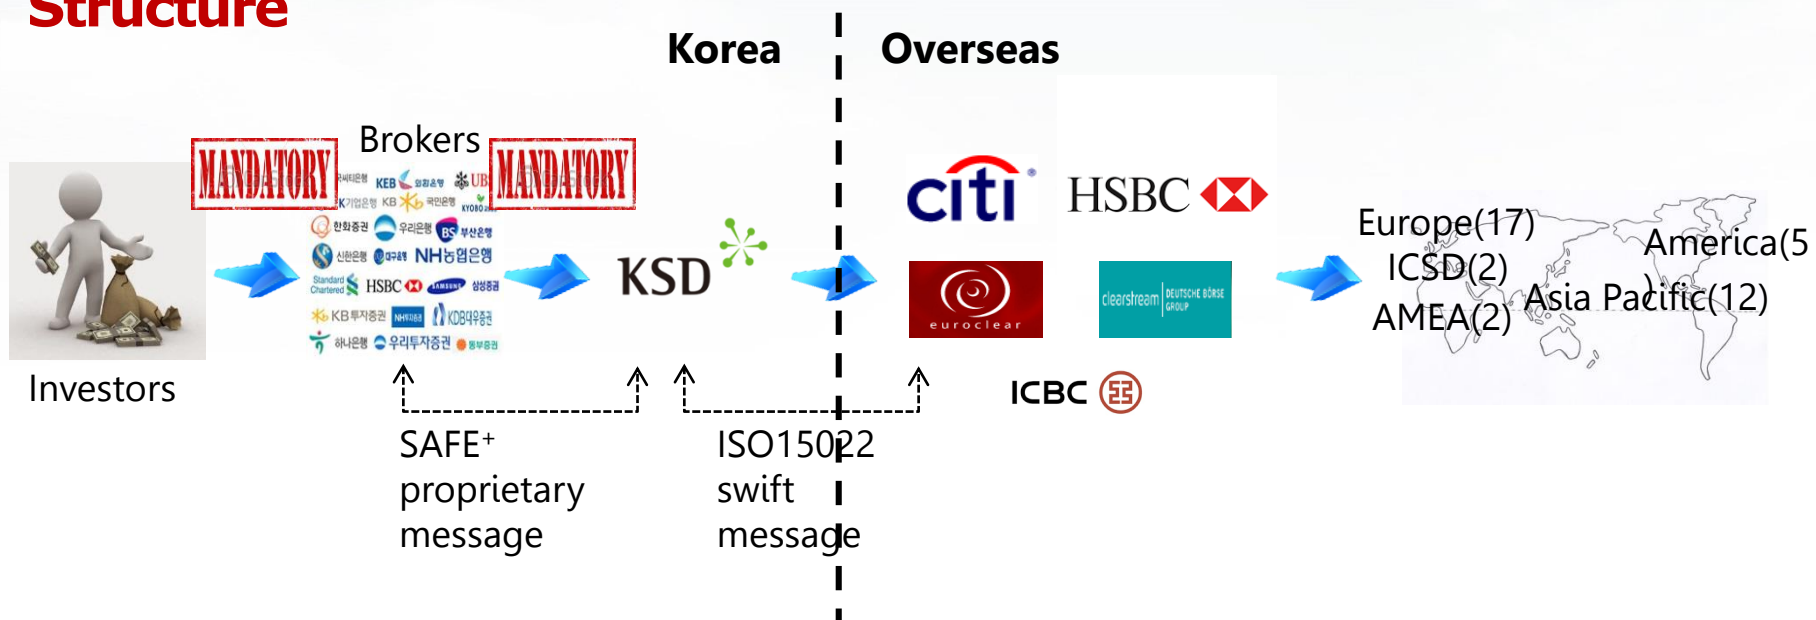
Structure

Korea

Overseas

Brokers

MANDATORY

MANDATORY

KEB 외환은행 UBS

IBK기업은행 KB국민은행 KYOBO

한화증권 우리은행 BS 부산은행

신한은행 대구은행 NH농협은행

Standard Chartered HSBC SAMSUNG 삼성증권

KB투자증권 NH투자증권 KDB대우증권

하나은행 우리투자증권 동부증권

KSD

citi

HSBC

euroclear

clearstream DEUTSCHE BÖRSE GROUP

ICBC

Investors

Europe(17)
ICSD(2)
AMEA(2)

America(5

Asia Pacific(12)

SAFE+
proprietary
message

ISO15022
swift
message